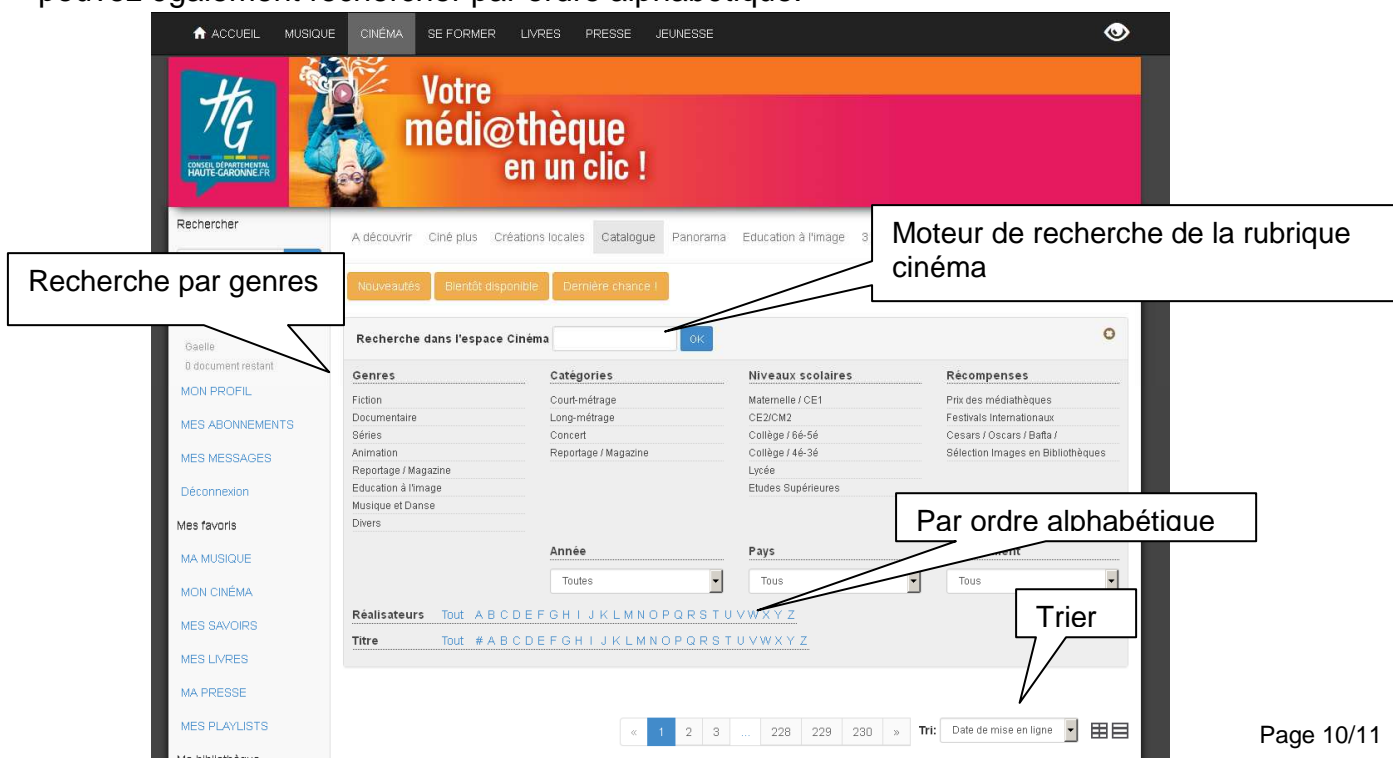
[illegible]

ACCUEIL MUSIQUE CINÉMA SE FORMER LIVRES PRESSE JEUNESSE

CONSEIL DÉPARTEMENTAL HAUTE-GARONNE.FR

Votre médi@thèque en un clic !

Rechercher

Recherche par genres

Gaelle
0 document restant
MON PROFIL
MES ABONNEMENTS
MES MESSAGES
Déconnexion
Mes favoris
MA MUSIQUE
MON CINÉMA
MES SAVOIRS
MES LIVRES
MA PRESSE
MES PLAYLISTS
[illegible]

A découvrir Ciné plus Créations locales Catalogue Panorama Education à l'image 3

Moteur de recherche de la rubrique cinéma

Nouveautés Bientôt disponible Dernière chance !

Recherche dans l'espace Cinéma OK

| Genres | Catégories | Niveaux scolaires | Récompenses |
|---|---|---|---|
| Fiction | Court-métrage | Maternelle / CE1 | Prix des médiathèques |
| Documentaire | Long-métrage | CE2/CM2 | Festivals Internationaux |
| Séries | Concert | Collège / 6é-5é | Cesars / Oscars / Bafta / |
| Animation | Reportage / Magazine | Collège / 4é-3é | Sélection Images en Bibliothèques |
| Reportage / Magazine | | Lycée | |
| Education à l'image | | Etudes Supérieures | |
| Musique et Danse | | | |
| Divers | | | |

Par ordre alphabétique

Année Pays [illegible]ent
Toutes Tous Tous

Réalisateurs Tout A B C D E F G H I J K L M N O P Q R S T U V W X Y Z
Titre Tout # A B C D E F G H I J K L M N O P Q R S T U V W X Y Z

Trier

« 1 2 3 ... 228 229 230 » Tri: Date de mise en ligne

Page 10/11